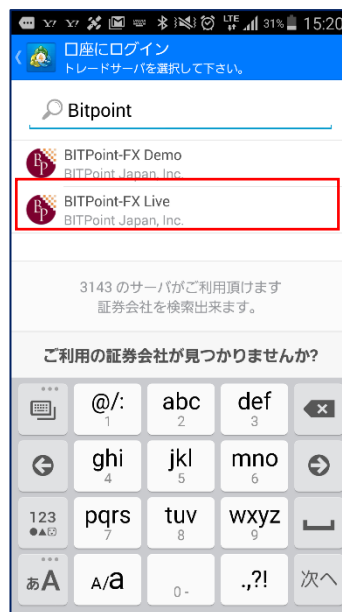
Y! Y! LTE 31% 15:20

口座にログイン
トレードサーバを選択して下さい。

Bitpoint

BITPoint-FX Demo
BITPoint Japan, Inc.

BITPoint-FX Live
BITPoint Japan, Inc.

3143 のサーバがご利用頂けます
証券会社を検索出来ます。

ご利用の証券会社が見つかりませんか?

@/:
1
abc
2
def
3
ghi
4
jkl
5
mno
6
123
pqrs
7
tuv
8
wxyz
9
あA
A/a
0 -
.,?!
次へ